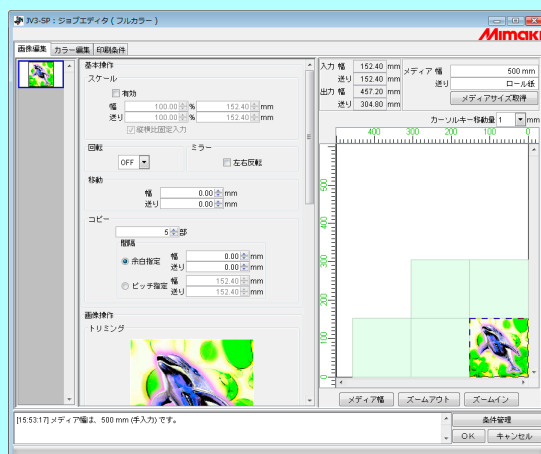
JV3-SP : ジョブエディタ ( フルカラー )

Mimaki

画像編集 | カラー編集 | 印刷条件

基本操作
スケール
有効
幅 100.00 % 152.40 mm
送り 100.00 % 152.40 mm
縦横比固定入力

回転
OFF

ミラー
左右反転

移動
幅 0.00 mm
送り 0.00 mm

コピー
5 部
間隔
余白指定 幅 0.00 mm
送り 0.00 mm
ピッチ指定 幅 152.40 mm
送り 152.40 mm

画像操作
トリミング

入力 幅 152.40 mm
送り 152.40 mm
出力 幅 457.20 mm
送り 304.80 mm

メディア 幅 500 mm
送り ロール紙
メディアサイズ取得

カーソルキー移動量 1 mm

400 300 200 100 0

0
100
200
300
400
500

メディア幅 | ズームアウト | ズームイン

[15:53:17] メディア幅は、500 mm (手入力) です。

条件管理
OK | キャンセル